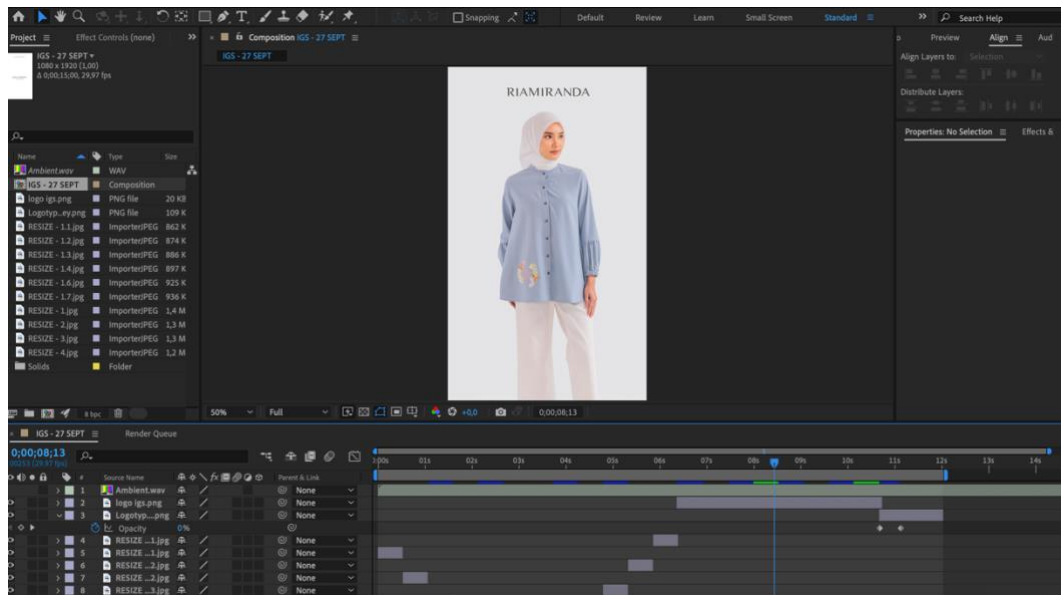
Snapping   Default   Review   Learn   Small Screen   Standard   »   Search Help

Project ≡   Effect Controls (none)   »   Composition IGS - 27 SEPT ≡

IGS - 27 SEPT ▾
1080 x 1920 (1,00)
Δ 0;00;15;00, 29,97 fps

IGS - 27 SEPT

RIAMIRANDA

Preview   Align ≡   Aud
Align Layers to: Selection
Distribute Layers:
Properties: No Selection ≡   Effects &

| Name | Type | Size |
|---|---|---|
| Ambient.wav | WAV | |
| IGS - 27 SEPT | Composition | |
| logo igs.png | PNG file | 20 KB |
| Logotyp...ey.png | PNG file | 109 K |
| RESIZE - 1.1.jpg | ImporterJPEG | 862 K |
| RESIZE - 1.2.jpg | ImporterJPEG | 874 K |
| RESIZE - 1.3.jpg | ImporterJPEG | 886 K |
| RESIZE - 1.4.jpg | ImporterJPEG | 897 K |
| RESIZE - 1.6.jpg | ImporterJPEG | 925 K |
| RESIZE - 1.7.jpg | ImporterJPEG | 936 K |
| RESIZE - 1.jpg | ImporterJPEG | 1,4 M |
| RESIZE - 2.jpg | ImporterJPEG | 1,3 M |
| RESIZE - 3.jpg | ImporterJPEG | 1,3 M |
| RESIZE - 4.jpg | ImporterJPEG | 1,2 M |
| Solids | Folder | |

8 bpc   50%   Full   +0,0   0;00;08;13

IGS - 27 SEPT ≡   Render Queue

0;00;08;13
00253 (29.97 fps)

Source Name   Parent & Link
1 Ambient.wav   None
2 logo igs.png   None
3 Logotyp....png   None
Opacity 0%
4 RESIZE ...1.jpg   None
5 RESIZE ...1.jpg   None
6 RESIZE ...2.jpg   None
7 RESIZE ...2.jpg   None
8 RESIZE ...3.jpg   None

0:00s 01s 02s 03s 04s 05s 06s 07s 08s 09s 10s 11s 12s 13s 14s